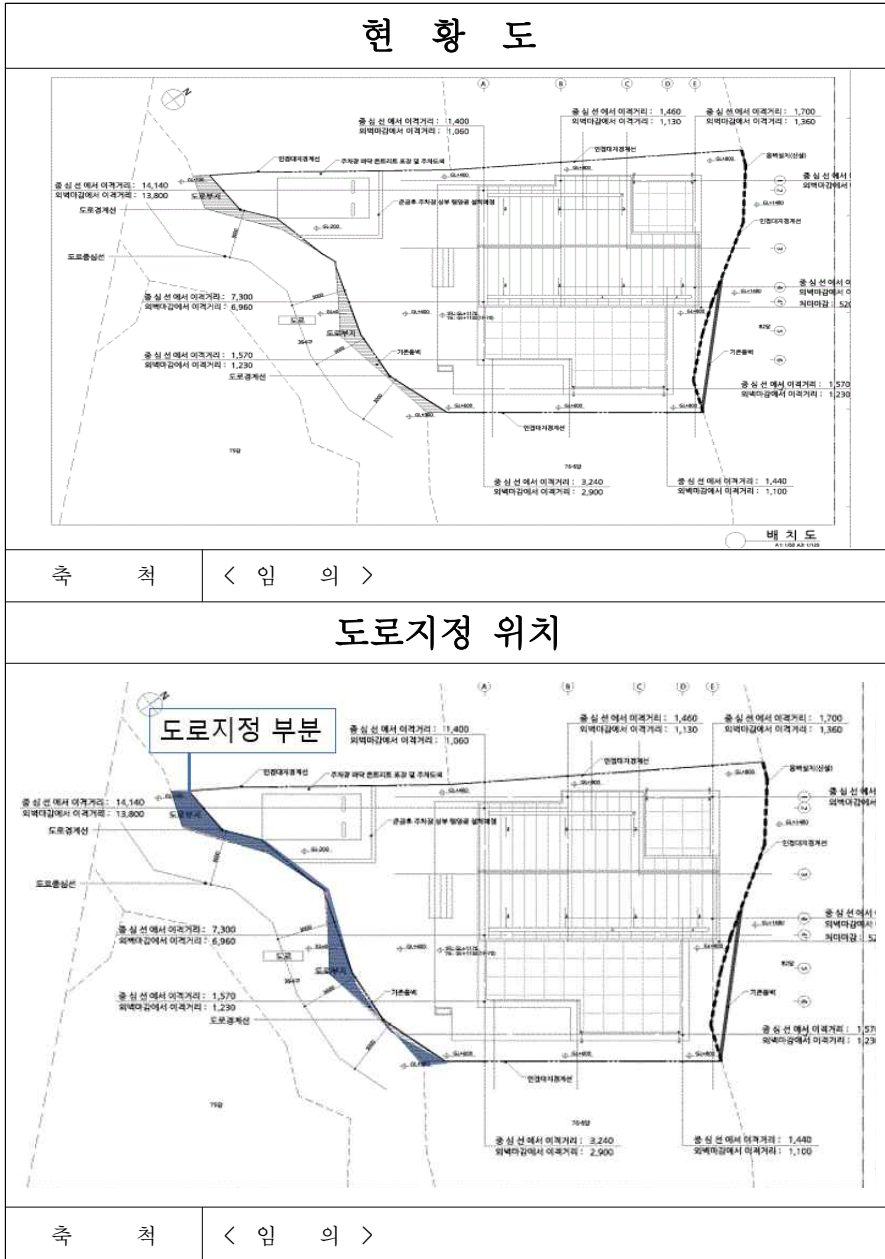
현 황 도

Ⓐ Ⓑ Ⓒ Ⓓ Ⓔ

중 심 선 에서 이격거리 : 1,400
외벽마감에서 이격거리 : 1,060

중 심 선 에서 이격거리 : 1,460
외벽마감에서 이격거리 : 1,130

중 심 선 에서 이격거리 : 1,700
외벽마감에서 이격거리 : 1,360

인접대지경계선

주차장 바닥 콘크리트 포장 및 주차도색

인접대지경계선

옹벽설치(신설)

중 심 선 에서 이격거리 : 14,140
외벽마감에서 이격거리 : 13,800

도로부지

도로경계선

큰골후 주차장 상부 형강골 설치예정

도로중심선

인접대지경계선

중 심 선 에서 이격거리 : 7,300
외벽마감에서 이격거리 : 6,960

도로

도로부지

중 심 선 에서 이격거리 : 1,570
외벽마감에서 이격거리 : 1,230

도로경계선

기존옹벽

기존옹벽

중 심 선 에서 이격거리 : 1,570
외벽마감에서 이격거리 : 1,230

처마마감 : 520

인접대지경계선

중 심 선 에서 이격거리 : 3,240
외벽마감에서 이격거리 : 2,900

중 심 선 에서 이격거리 : 1,440
외벽마감에서 이격거리 : 1,100

배 치 도

| 축 척 | < 임 의 > |
|---|---|

도로지정 위치

도로지정 부분

Ⓐ Ⓑ Ⓒ Ⓓ Ⓔ

중 심 선 에서 이격거리 : 1,400
외벽마감에서 이격거리 : 1,060

중 심 선 에서 이격거리 : 1,460
외벽마감에서 이격거리 : 1,130

중 심 선 에서 이격거리 : 1,700
외벽마감에서 이격거리 : 1,360

인접대지경계선

주차장 바닥 콘크리트 포장 및 주차도색

인접대지경계선

옹벽설치(신설)

중 심 선 에서 이격거리 : 14,140
외벽마감에서 이격거리 : 13,800

도로부지

도로경계선

큰골후 주차장 상부 형강골 설치예정

도로중심선

인접대지경계선

중 심 선 에서 이격거리 : 7,300
외벽마감에서 이격거리 : 6,960

도로

도로부지

중 심 선 에서 이격거리 : 1,570
외벽마감에서 이격거리 : 1,230

도로경계선

기존옹벽

기존옹벽

처마마감 : 52

중 심 선 에서 이격거리 : 1,570
외벽마감에서 이격거리 : 1,230

인접대지경계선

중 심 선 에서 이격거리 : 3,240
외벽마감에서 이격거리 : 2,900

중 심 선 에서 이격거리 : 1,440
외벽마감에서 이격거리 : 1,100

| 축 척 | < 임 의 > |
|---|---|